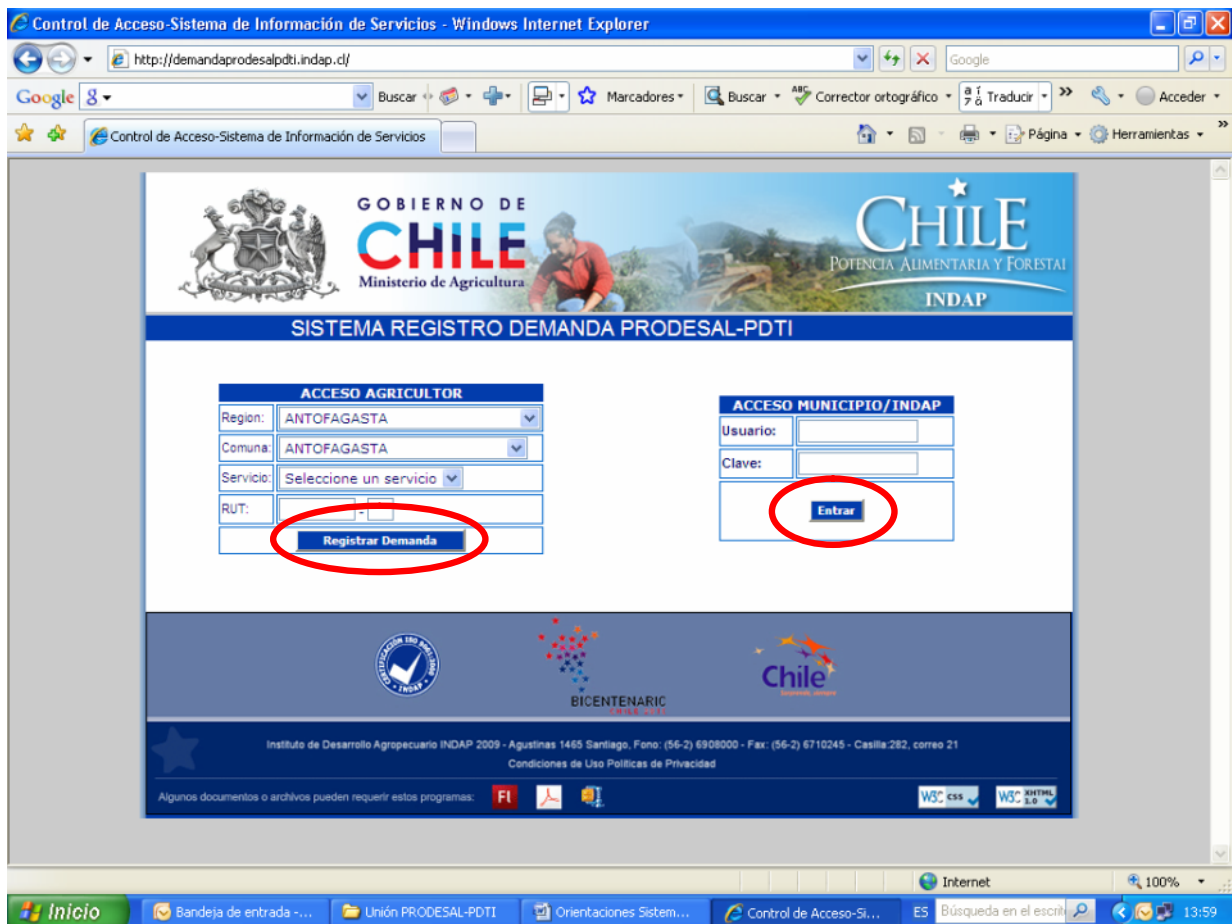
Control de Acceso-Sistema de Información de Servicios - Windows Internet Explorer

http://demandaprodesalpdti.indap.cl/

Google

Google Buscar Marcadores Buscar Corrector ortográfico Traducir Acceder

Control de Acceso-Sistema de Información de Servicios

Página Herramientas

GOBIERNO DE CHILE
Ministerio de Agricultura

CHILE
POTENCIA ALIMENTARIA Y FORESTAL
INDAP

SISTEMA REGISTRO DEMANDA PRODESAL-PDTI

ACCESO AGRICULTOR

| Region: | ANTOFAGASTA |
|---|---|
| Comuna: | ANTOFAGASTA |
| Servicio: | Seleccione un servicio |
| RUT: | - |

Registrar Demanda

ACCESO MUNICIPIO/INDAP

| Usuario: | |
|---|---|
| Clave: | |

Entrar

CERTIFICACIÓN ISO 9001:2000 INDAP

BICENTENARIO

Chile

Instituto de Desarrollo Agropecuario INDAP 2009 - Agustinas 1465 Santiago, Fono: (56-2) 6908000 - Fax: (56-2) 6710245 - Casilla:282, correo 21

Condiciones de Uso Politicas de Privacidad

Algunos documentos o archivos pueden requerir estos programas:

W3C css W3C XHTML 1.0

Internet 100%

Inicio Bandeja de entrada -... Unión PRODESAL-PDTI Orientaciones Sistem... Control de Acceso-Si... ES Búsqueda en el escrit 13:59